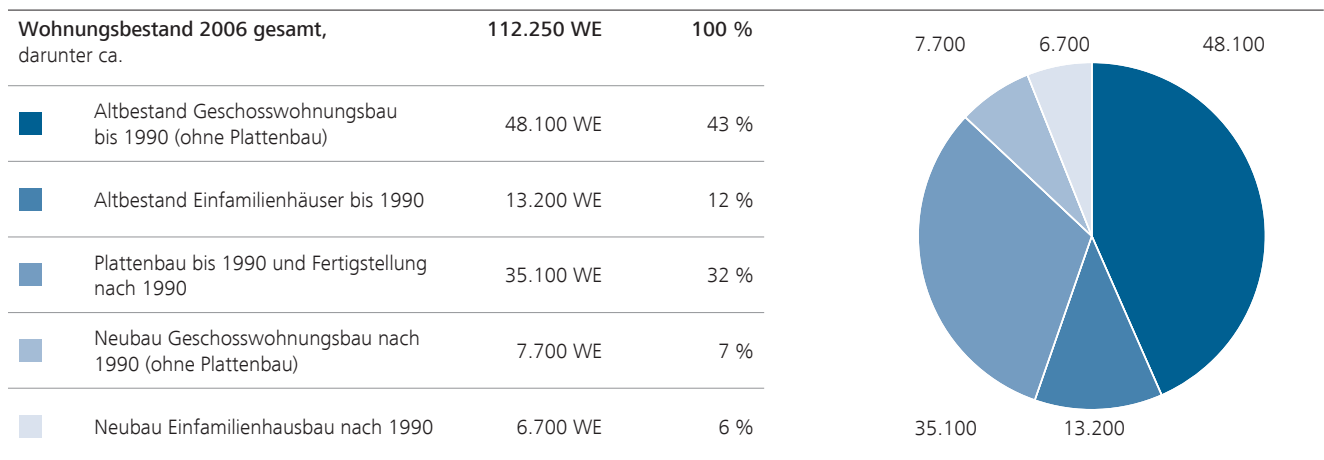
| | Wohnungsbestand 2006 gesamt, darunter ca. | 112.250 WE | 100 % |
|---|---|---|---|
| | Altbestand Geschosswohnungsbau bis 1990 (ohne Plattenbau) | 48.100 WE | 43 % |
| | Altbestand Einfamilienhäuser bis 1990 | 13.200 WE | 12 % |
| | Plattenbau bis 1990 und Fertigstellung nach 1990 | 35.100 WE | 32 % |
| | Neubau Geschosswohnungsbau nach 1990 (ohne Plattenbau) | 7.700 WE | 7 % |
| | Neubau Einfamilienhausbau nach 1990 | 6.700 WE | 6 % |

7.700
6.700
48.100
35.100
13.200